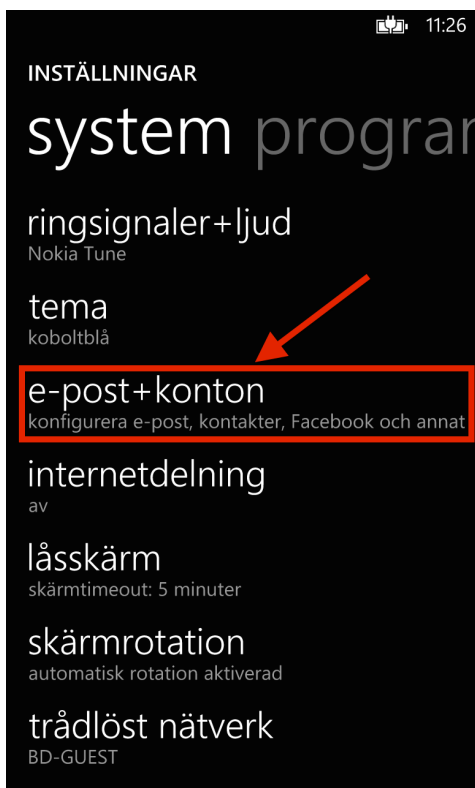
11:26

INSTÄLLNINGAR

system progra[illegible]

ringsignaler+ljud
Nokia Tune

tema
koboltblå

e-post+konton
konfigurera e-post, kontakter, Facebook och annat

internetdelning
av

låsskärm
skärmtimeout: 5 minuter

skärmrotation
automatisk rotation aktiverad

trådlöst nätverk
BD-GUEST